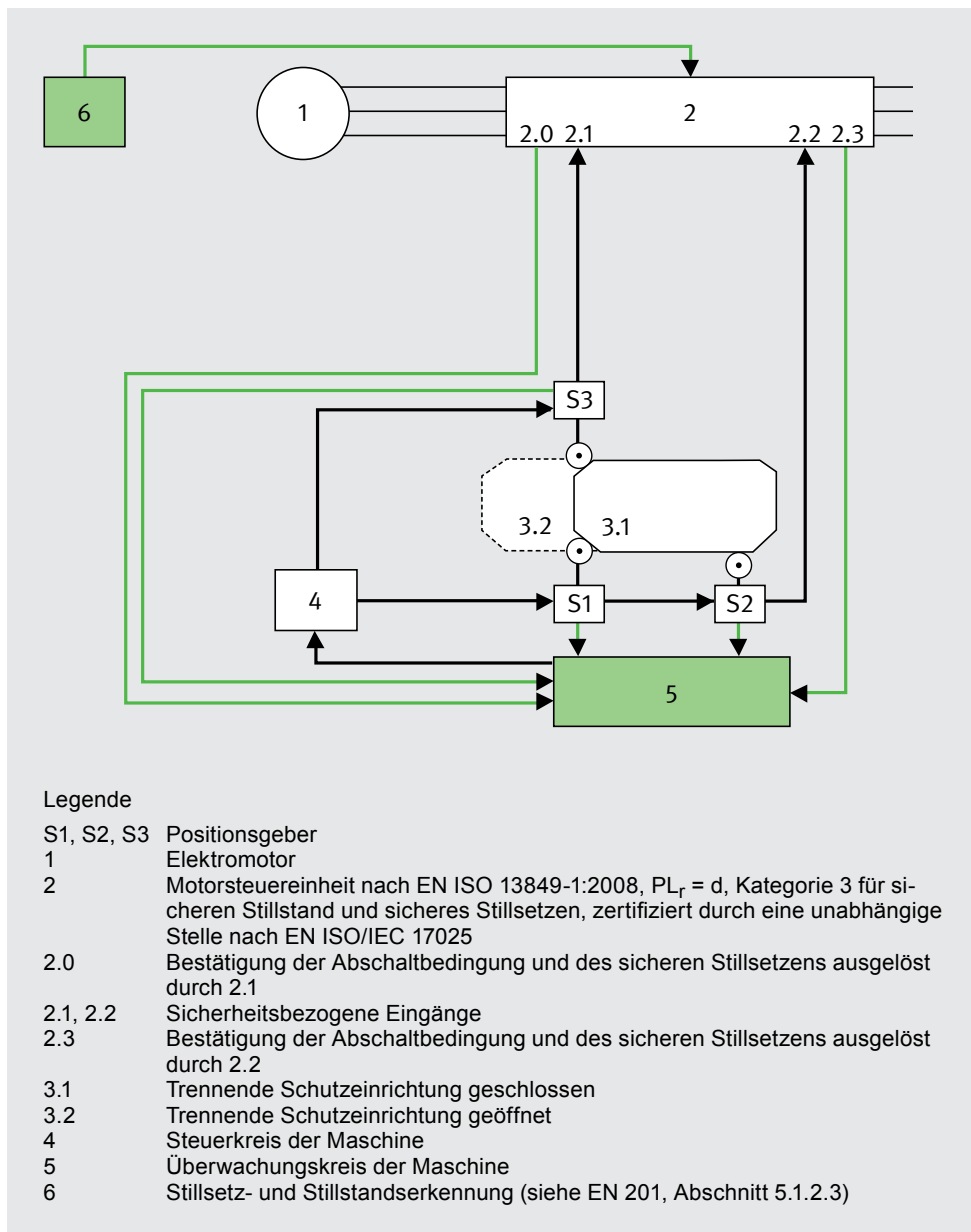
6

1

2

2.0 2.1

2.2 2.3

S3

3.2

3.1

4

S1

S2

5

Legende

| | |
|---|---|
| S1, S2, S3 | Positionsgeber |
| 1 | Elektromotor |
| 2 | Motorsteuereinheit nach EN ISO 13849-1:2008, $PL_r$ = d, Kategorie 3 für sicheren Stillstand und sicheres Stillsetzen, zertifiziert durch eine unabhängige Stelle nach EN ISO/IEC 17025 |
| 2.0 | Bestätigung der Abschaltbedingung und des sicheren Stillsetzens ausgelöst durch 2.1 |
| 2.1, 2.2 | Sicherheitsbezogene Eingänge |
| 2.3 | Bestätigung der Abschaltbedingung und des sicheren Stillsetzens ausgelöst durch 2.2 |
| 3.1 | Trennende Schutzeinrichtung geschlossen |
| 3.2 | Trennende Schutzeinrichtung geöffnet |
| 4 | Steuerkreis der Maschine |
| 5 | Überwachungskreis der Maschine |
| 6 | Stillsetz- und Stillstandserkennung (siehe EN 201, Abschnitt 5.1.2.3) |